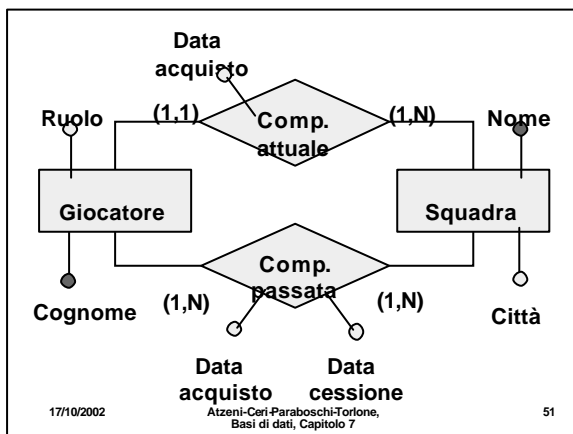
Data acquisto

Ruolo

(1,1)

Comp. attuale

(1,N)

Nome

Giocatore

Squadra

Comp. passata

Cognome

(1,N)

(1,N)

Città

Data acquisto

Data cessione

17/10/2002

Atzeni-Ceri-Paraboschi-Torlone, Basi di dati, Capitolo 7

51